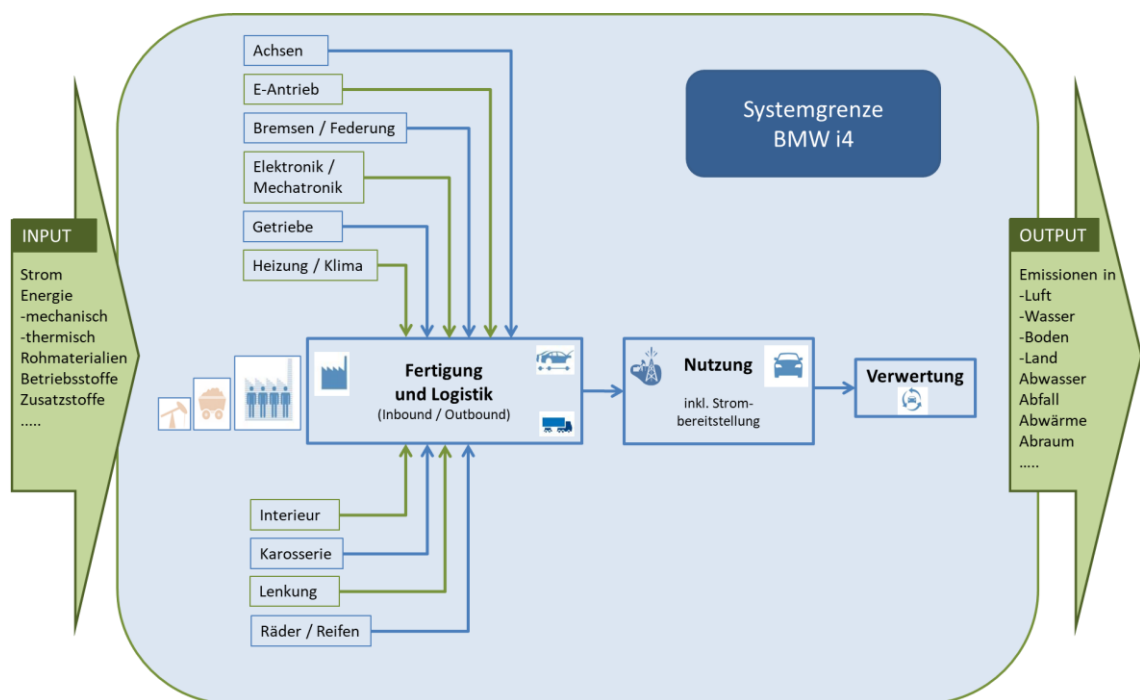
INPUT

Strom
Energie
-mechanisch
-thermisch
Rohmaterialien
Betriebsstoffe
Zusatzstoffe
.....

Achsen

E-Antrieb

Bremsen / Federung

Elektronik / Mechatronik

Getriebe

Heizung / Klima

Systemgrenze
BMW i4

Fertigung und Logistik
(Inbound / Outbound)

Nutzung
inkl. Strombereitstellung

Verwertung

Interieur

Karosserie

Lenkung

Räder / Reifen

OUTPUT

Emissionen in
-Luft
-Wasser
-Boden
-Land
Abwasser
Abfall
Abwärme
Abraum
.....